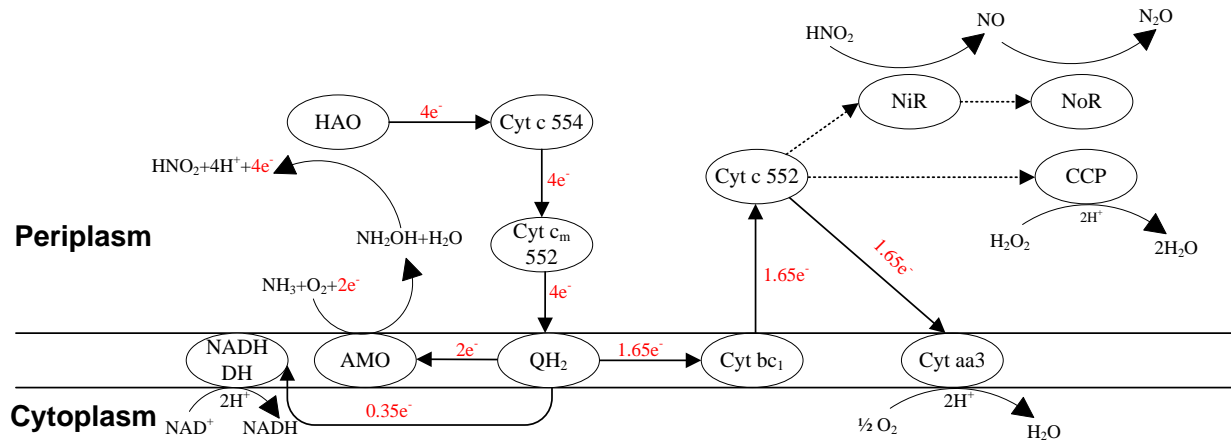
$HNO_2$

NO

$N_2O$

HAO

$4e^-$

Cyt c 554

NiR

NoR

$HNO_2+4H^++4e^-$

$4e^-$

Cyt c 552

CCP

Periplasm

$NH_2OH+H_2O$

Cyt $c_m$ 552

$2H^+$

$H_2O_2$

$2H_2O$

$1.65e^-$

$NH_3+O_2+2e^-$

$4e^-$

$1.65e^-$

NADH DH

AMO

$2e^-$

$QH_2$

$1.65e^-$

Cyt $bc_1$

Cyt aa3

$2H^+$

$2H^+$

Cytoplasm

$NAD^+$

NADH

$0.35e^-$

½ $O_2$

$H_2O$